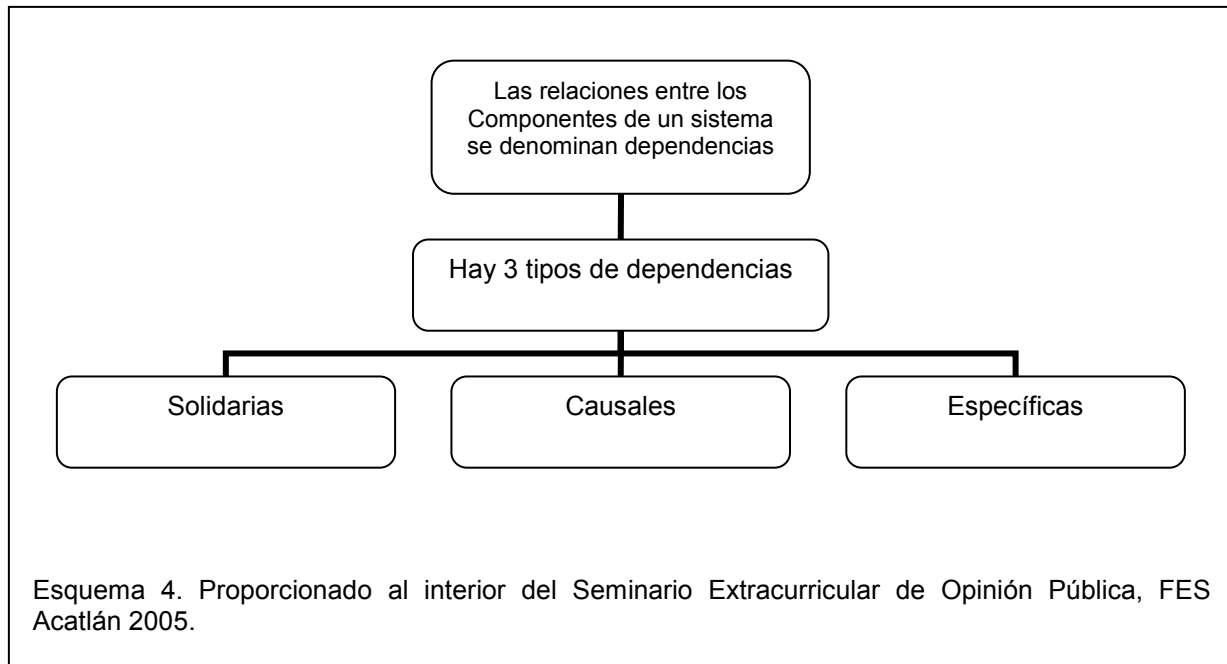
Las relaciones entre los Componentes de un sistema se denominan dependencias

Hay 3 tipos de dependencias

Solidarias

Causales

Específicas

Esquema 4. Proporcionado al interior del Seminario Extracurricular de Opinión Pública, FES Acatlán 2005.